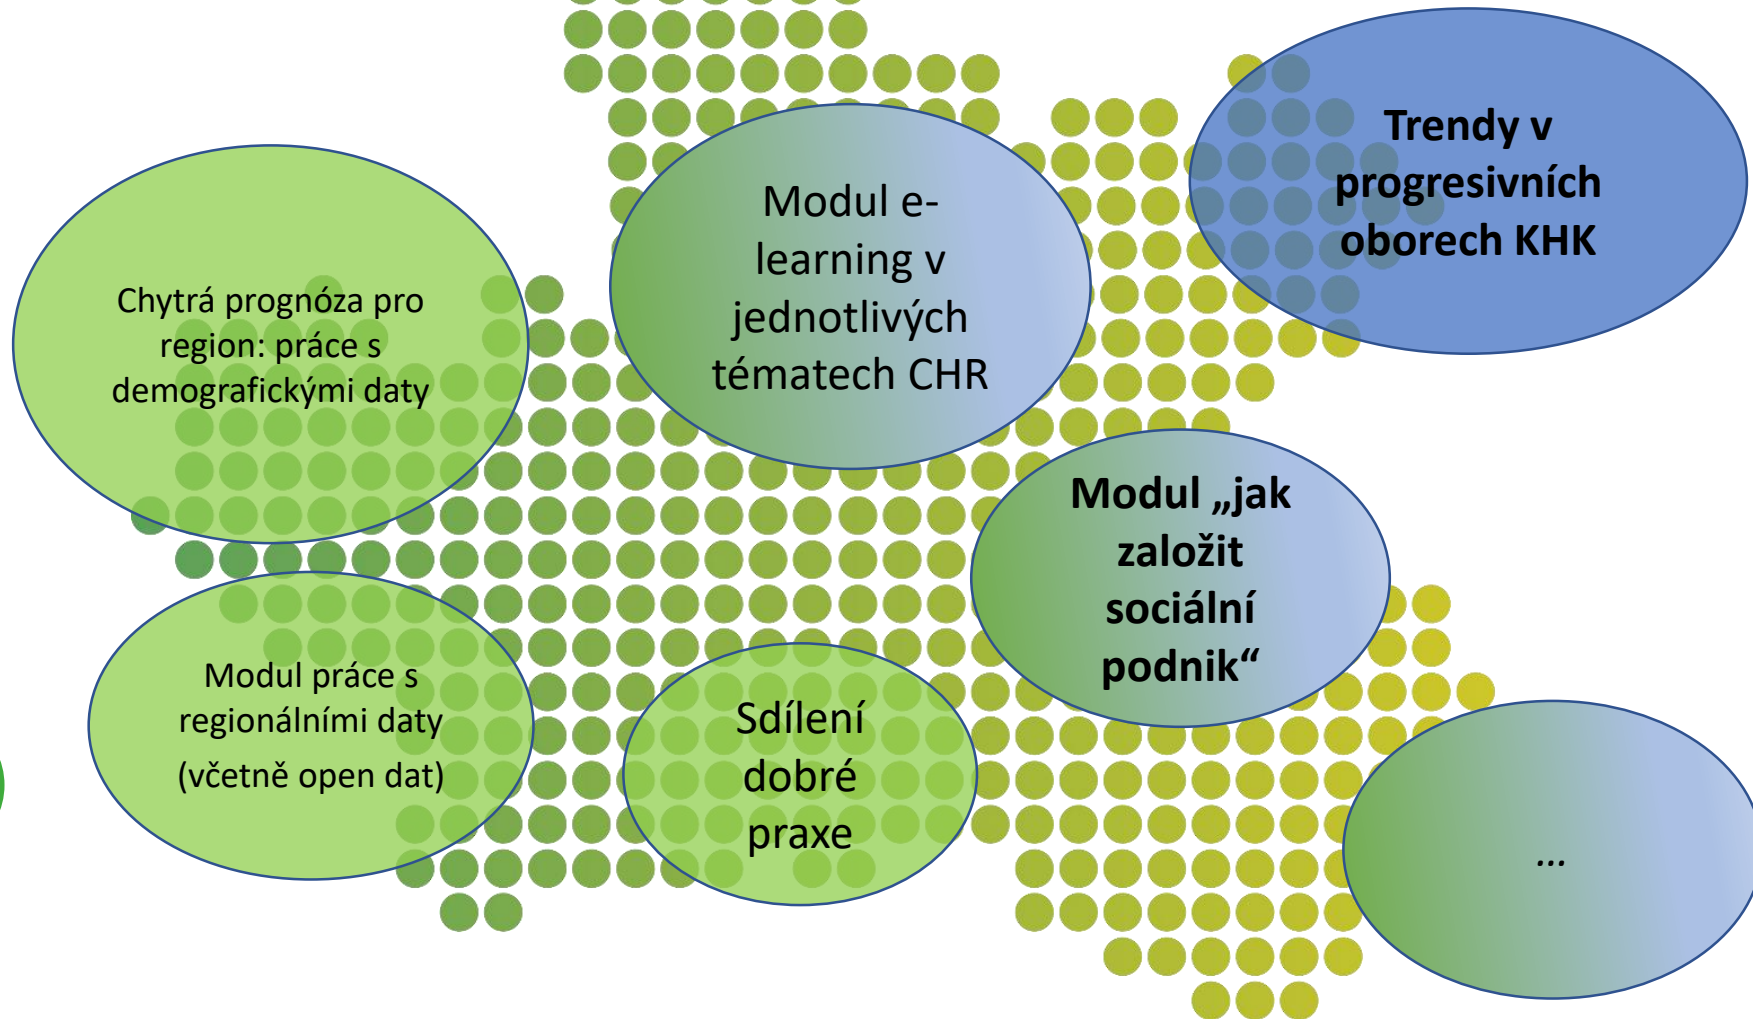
Trendy v progresivních oborech KHK

Modul e-learning v jednotlivých tématech CHR

Chytrá prognóza pro region: práce s demografickými daty

Modul „jak založit sociální podnik“

Modul práce s regionálními daty (včetně open dat)

Sdílení dobré praxe

…